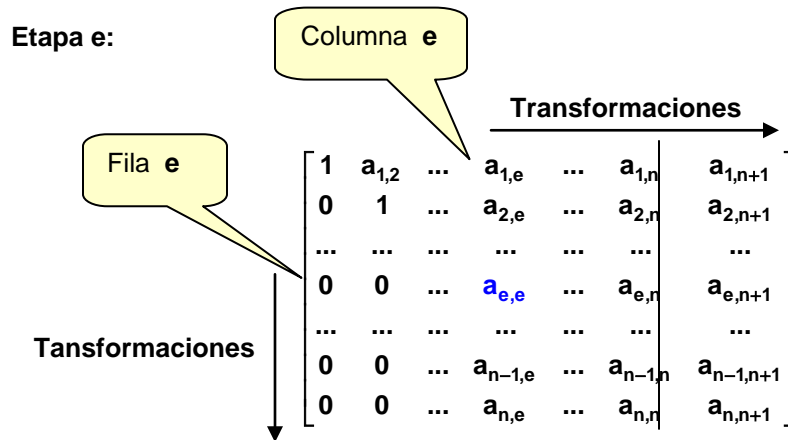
Etapa e:

Columna **e**

Transformaciones

Fila **e**

$$\left[\begin{array}{ccccccc|c} 1 & a_{1,2} & \dots & a_{1,e} & \dots & a_{1,n} & a_{1,n+1} \\ 0 & 1 & \dots & a_{2,e} & \dots & a_{2,n} & a_{2,n+1} \\ \dots & \dots & \dots & \dots & \dots & \dots & \dots \\ 0 & 0 & \dots & a_{e,e} & \dots & a_{e,n} & a_{e,n+1} \\ \dots & \dots & \dots & \dots & \dots & \dots & \dots \\ 0 & 0 & \dots & a_{n-1,e} & \dots & a_{n-1,n} & a_{n-1,n+1} \\ 0 & 0 & \dots & a_{n,e} & \dots & a_{n,n} & a_{n,n+1} \end{array}\right]$$

Tansformaciones